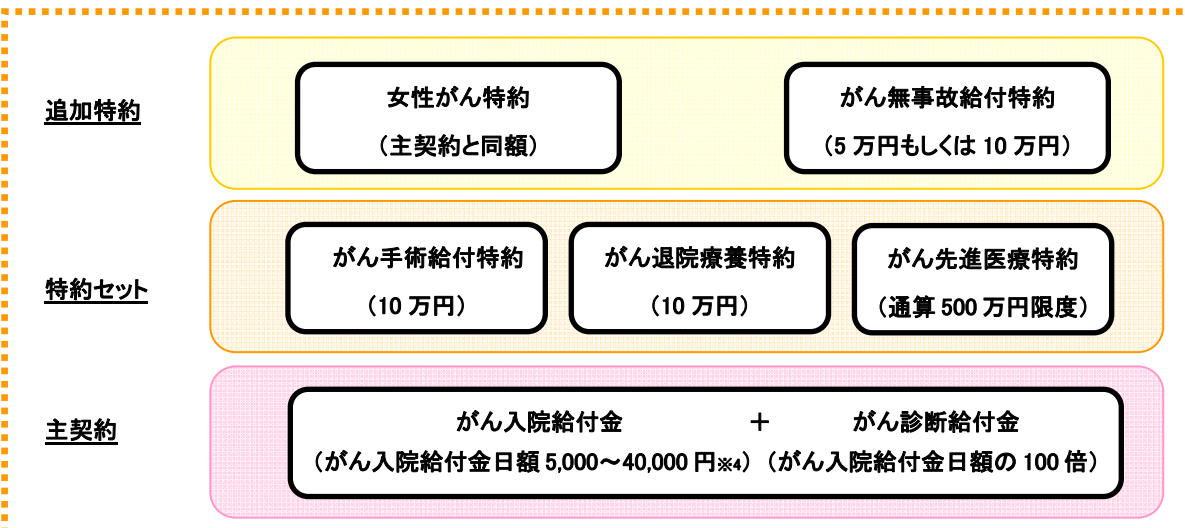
追加特約

女性がん特約
（主契約と同額）

がん無事故給付特約
（5 万円もしくは 10 万円）

特約セット

がん手術給付特約
（10 万円）

がん退院療養特約
（10 万円）

がん先進医療特約
（通算 500 万円限度）

主契約

がん入院給付金 ＋ がん診断給付金
（がん入院給付金日額 5,000～40,000 円※4）（がん入院給付金日額の 100 倍）